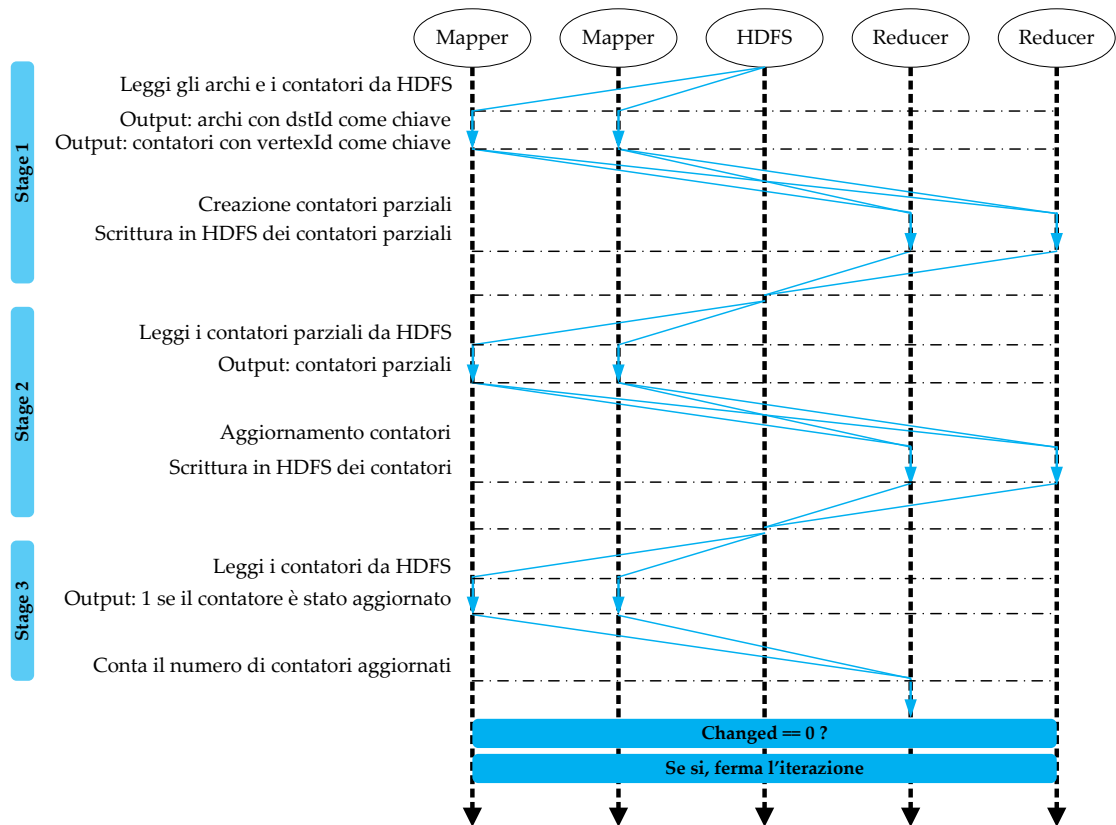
Mapper
Mapper
HDFS
Reducer
Reducer

Stage 1
Leggi gli archi e i contatori da HDFS
Output: archi con dstId come chiave
Output: contatori con vertexId come chiave
Creazione contatori parziali
Scrittura in HDFS dei contatori parziali

Stage 2
Leggi i contatori parziali da HDFS
Output: contatori parziali
Aggiornamento contatori
Scrittura in HDFS dei contatori

Stage 3
Leggi i contatori da HDFS
Output: 1 se il contatore è stato aggiornato
Conta il numero di contatori aggiornati

Changed == 0 ?
Se si, ferma l'iterazione